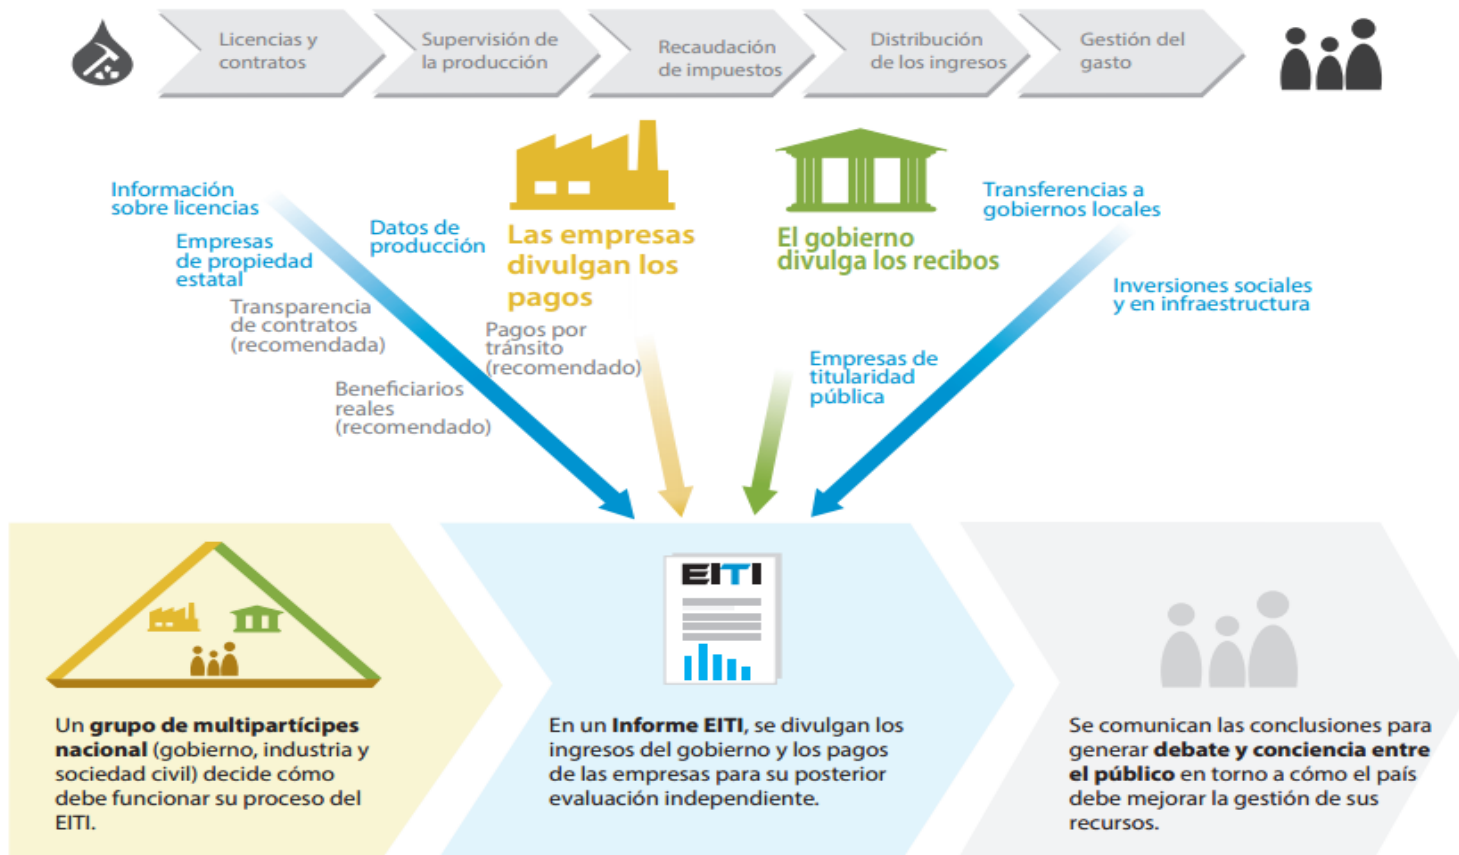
Licencias y contratos

Supervisión de la producción

Recaudación de impuestos

Distribución de los ingresos

Gestión del gasto

Información sobre licencias

Empresas de propiedad estatal

Transparencia de contratos (recomendada)

Beneficiarios reales (recomendado)

Datos de producción

Las empresas divulgan los pagos

Pagos por tránsito (recomendado)

El gobierno divulga los recibos

Transferencias a gobiernos locales

Inversiones sociales y en infraestructura

Empresas de titularidad pública

EITI

Un **grupo de multipartícipes nacional** (gobierno, industria y sociedad civil) decide cómo debe funcionar su proceso del EITI.

En un **Informe EITI**, se divulgan los ingresos del gobierno y los pagos de las empresas para su posterior evaluación independiente.

Se comunican las conclusiones para generar **debate y conciencia entre el público** en torno a cómo el país debe mejorar la gestión de sus recursos.